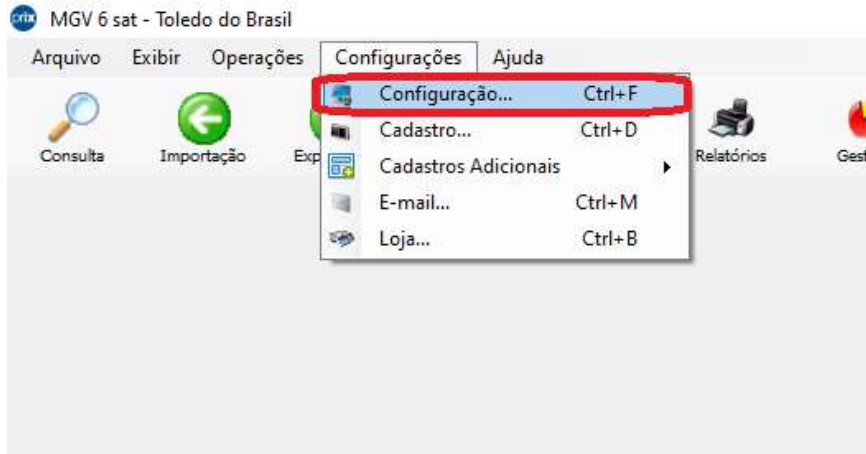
MGV 6 sat - Toledo do Brasil

Arquivo Exibir Operações Configurações Ajuda

Consulta Importação Exp

Configuração... Ctrl+F
Cadastro... Ctrl+D
Cadastros Adicionais
E-mail... Ctrl+M
Loja... Ctrl+B

Relatórios Gest